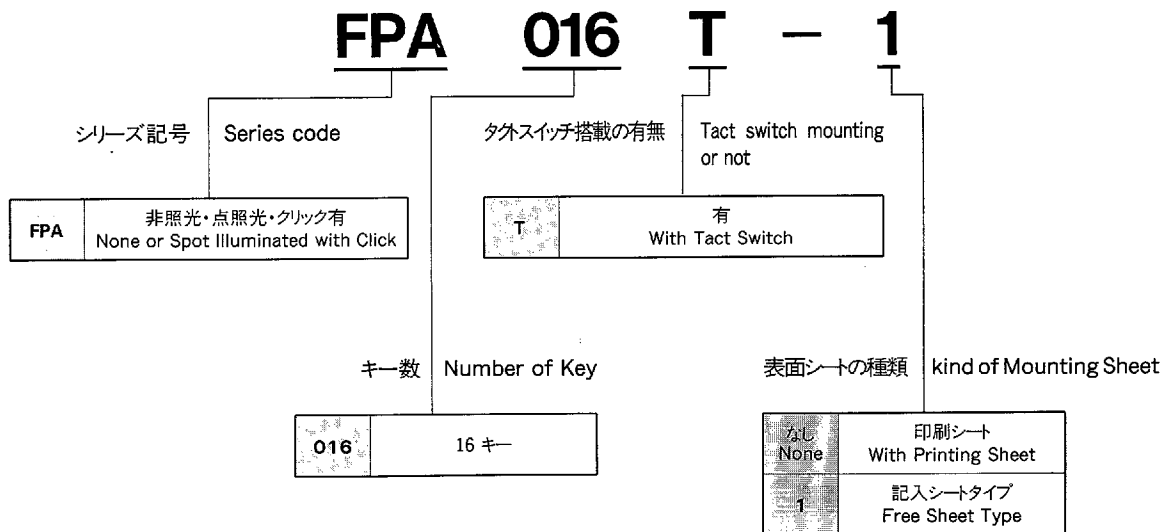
FPA 016 T − 1

シリーズ記号 | Series code

| FPA | 非照光・点照光・クリック有 None or Spot Illuminated with Click |
|---|---|

タクトスイッチ搭載の有無 | Tact switch mounting or not

| T | 有 With Tact Switch |
|---|---|

キー数 | Number of Key

| 016 | 16 キー |
|---|---|

表面シートの種類 | kind of Mounting Sheet

| なし None | 印刷シート With Printing Sheet |
|---|---|
| 1 | 記入シートタイプ Free Sheet Type |